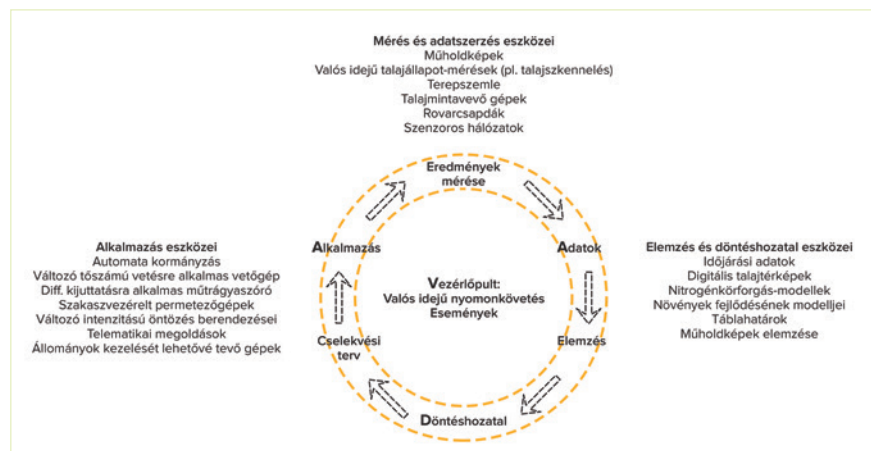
Mérés és adatszerzés eszközei
Műholdképek
Valós idejű talajállapot-mérések (pl. talajszkennelés)
Terepszemle
Talajmintavevő gépek
Rovarcsapdák
Szenzoros hálózatok

Eredmények mérése

Alkalmazás eszközei
Automata kormányzás
Változó tőszámú vetésre alkalmas vetőgép
Diff. kijuttatásra alkalmas műtrágyaszóró
Szakaszvezérelt permetezőgépek
Változó intenzitású öntözés berendezései
Telematikai megoldások
Állományok kezelését lehetővé tevő gépek

Alkalmazás

Vezérlőpult:
Valós idejű nyomonkövetés
Események

Adatok

Elemzés és döntéshozatal eszközei
Időjárási adatok
Digitális talajtérképek
Nitrogénkörforgás-modellek
Növények fejlődésének modelljei
Táblahatárok
Műholdképek elemzése

Cselekvési terv

Elemzés

Döntéshozatal